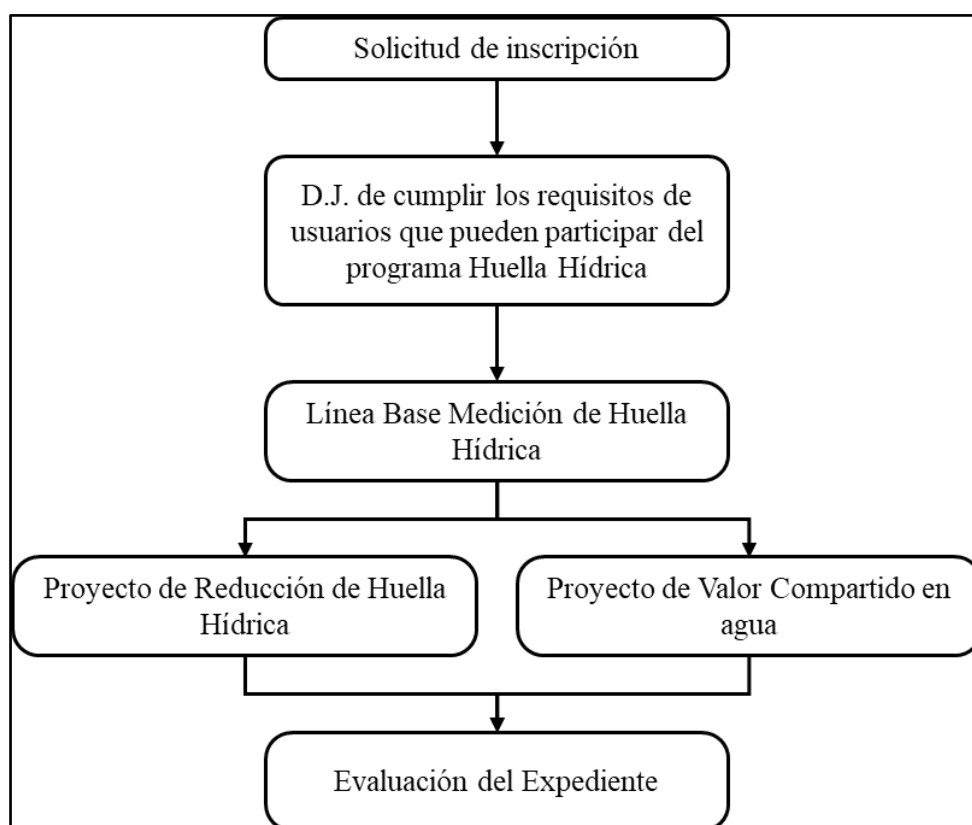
Solicitud de inscripción

D.J. de cumplir los requisitos de usuarios que pueden participar del programa Huella Hídrica

Línea Base Medición de Huella Hídrica

Proyecto de Reducción de Huella Hídrica

Proyecto de Valor Compartido en agua

Evaluación del Expediente